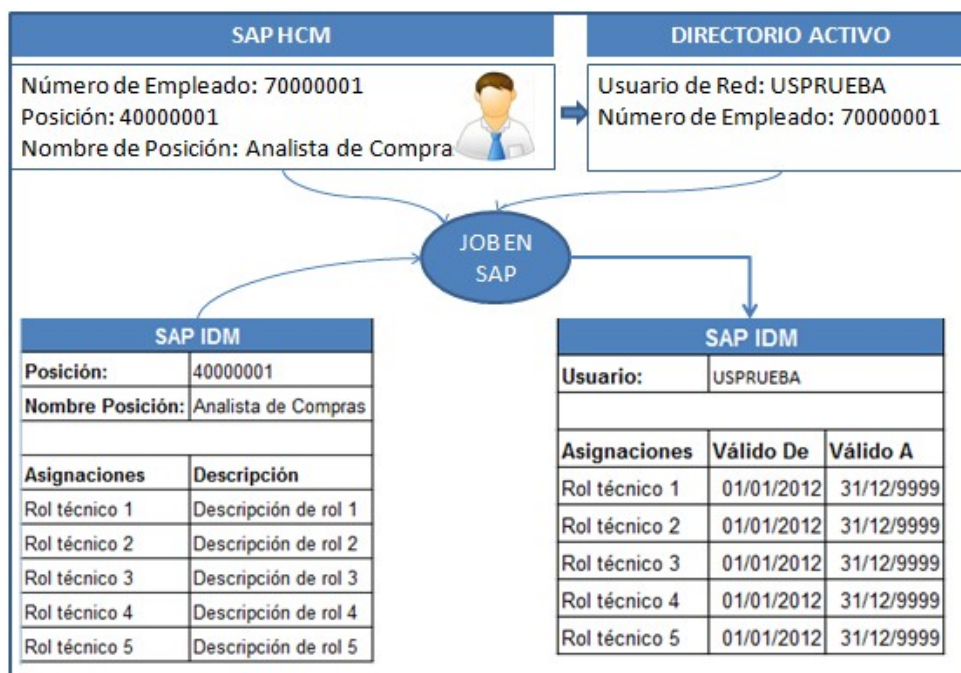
SAP HCM

Número de Empleado: 70000001
Posición: 40000001
Nombre de Posición: Analista de Compra

DIRECTORIO ACTIVO

Usuario de Red: USPRUEBA
Número de Empleado: 70000001

JOB EN SAP

SAP IDM

| Posición: | 40000001 |
|---|---|
| Nombre Posición: | Analista de Compras |
| | |
| Asignaciones | Descripción |
| Rol técnico 1 | Descripción de rol 1 |
| Rol técnico 2 | Descripción de rol 2 |
| Rol técnico 3 | Descripción de rol 3 |
| Rol técnico 4 | Descripción de rol 4 |
| Rol técnico 5 | Descripción de rol 5 |

SAP IDM

| Usuario: | USPRUEBA | |
|---|---|---|
| | | |
| Asignaciones | Válido De | Válido A |
| Rol técnico 1 | 01/01/2012 | 31/12/9999 |
| Rol técnico 2 | 01/01/2012 | 31/12/9999 |
| Rol técnico 3 | 01/01/2012 | 31/12/9999 |
| Rol técnico 4 | 01/01/2012 | 31/12/9999 |
| Rol técnico 5 | 01/01/2012 | 31/12/9999 |